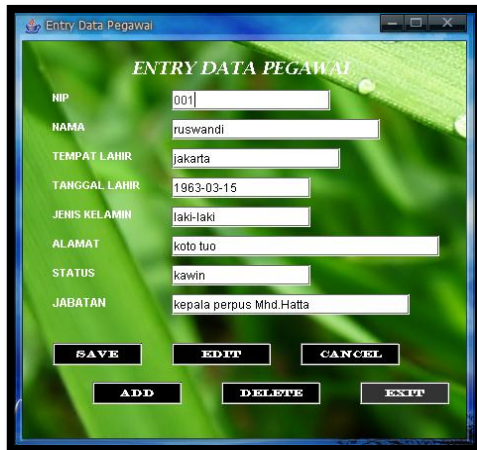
Entry Data Pegawai

ENTRY DATA PEGAWAI

NIP 001

NAMA ruswandi

TEMPAT LAHIR jakarta

TANGGAL LAHIR 1963-03-15

JENIS KELAMIN laki-laki

ALAMAT koto tuo

STATUS kawin

JABATAN kepala perpus Mhd.Hatta

SAVE EDIT CANCEL

ADD DELETE EXIT